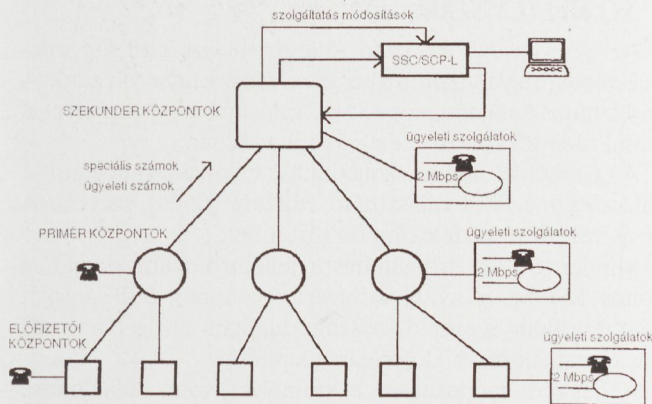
szolgáltatás módosítások

SSC/SCP-L

SZEKUNDER KÖZPONTOK

ügyeleti szolgálatok

speciális számok
ügyeleti számok

2 Mbps

PRIMÉR KÖZPONTOK

ügyeleti szolgálatok

2 Mbps

ELŐFIZETŐI KÖZPONTOK

ügyeleti szolgálatok

2 Mbps